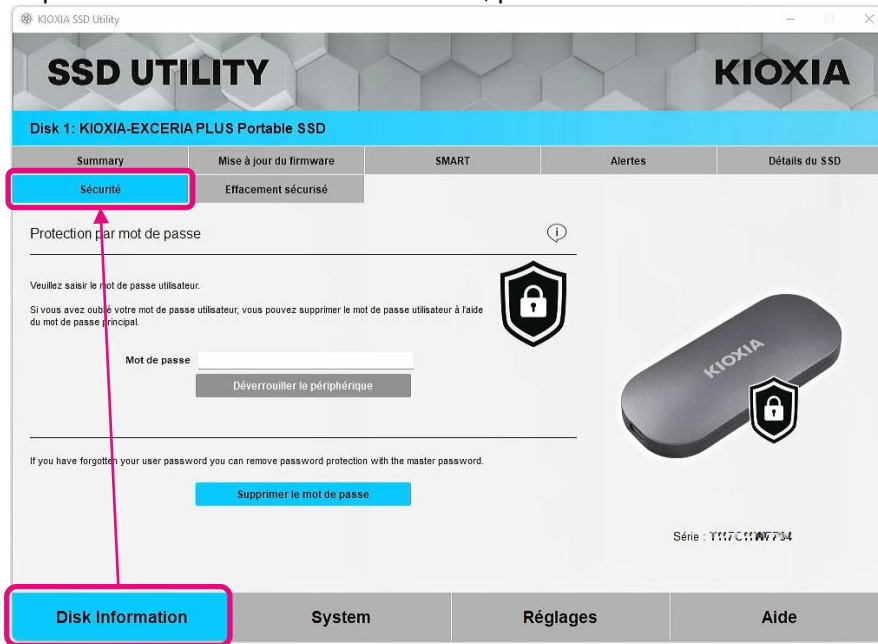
KIOXIA SSD Utility

SSD UTILITY

KIOXIA

Disk 1: KIOXIA-EXCERIA PLUS Portable SSD

Summary | Mise à jour du firmware | SMART | Alertes | Détails du SSD

Sécurité | Effacement sécurisé

Protection par mot de passe

Veuillez saisir le mot de passe utilisateur.

Si vous avez oublié votre mot de passe utilisateur, vous pouvez supprimer le mot de passe utilisateur à l'aide du mot de passe principal.

Mot de passe

Déverrouiller le périphérique

If you have forgotten your user password you can remove password protection with the master password.

Supprimer le mot de passe

KIOXIA

Série : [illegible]

Disk Information | System | Réglages | Aide